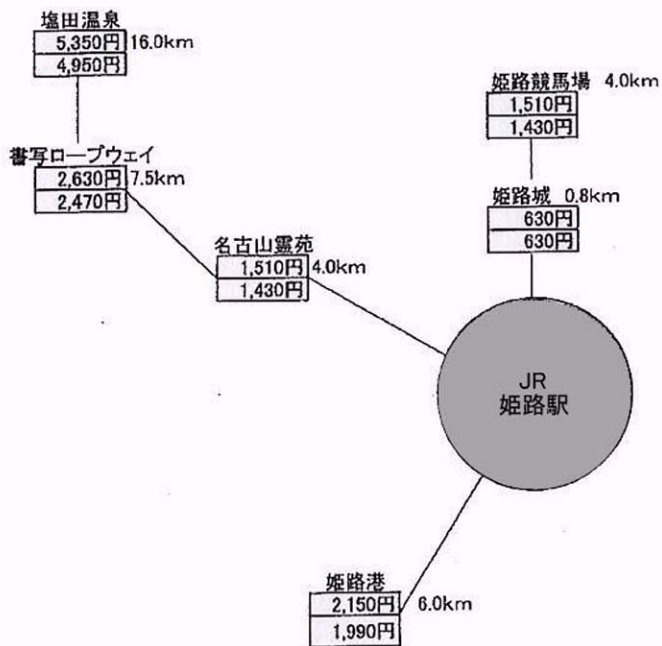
塩田温泉
5,350円 16.0km
4,950円

姫路競馬場 4.0km
1,510円
1,430円

書写ロープウェイ
2,630円 7.5km
2,470円

姫路城 0.8km
630円
630円

名古山霊苑
1,510円 4.0km
1,430円

JR
姫路駅

姫路港
2,150円 6.0km
1,990円